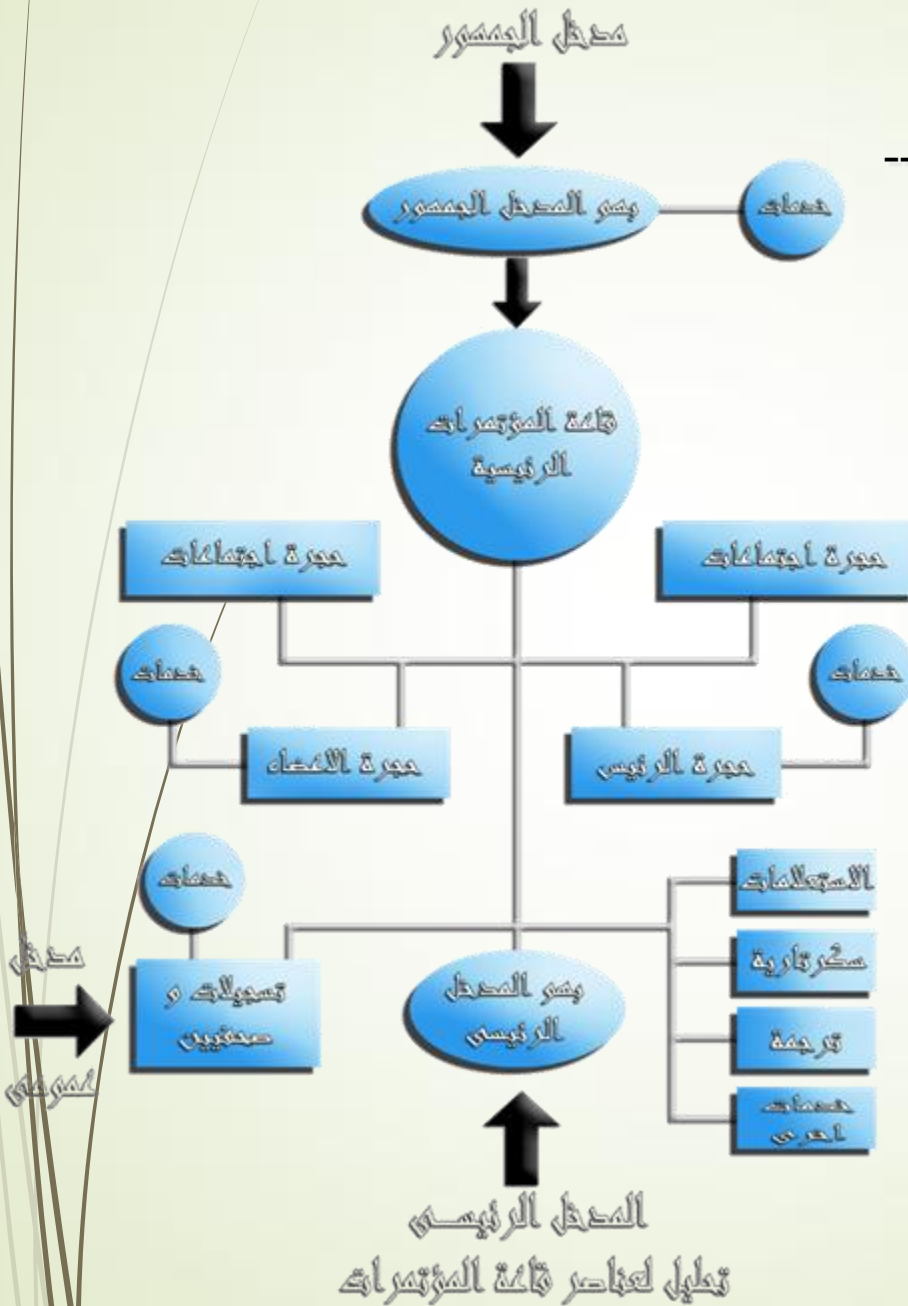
مدخل الجمهور

بهو المدخل الجمهور

خدمات

قاعة المؤتمرات الرئيسية

حجرة اجتماعات

حجرة اجتماعات

خدمات

خدمات

حجرة الاعضاء

حجرة الرئيس

خدمات

الاستعلامات

سكرتارية

ترجمة

خدمات اخرى

مدخل

عمومى

تسجيلات و صحفيين

بهو المدخل الرئيسى

المدخل الرئيسى

تحليل لعناصر قاعة المؤتمرات